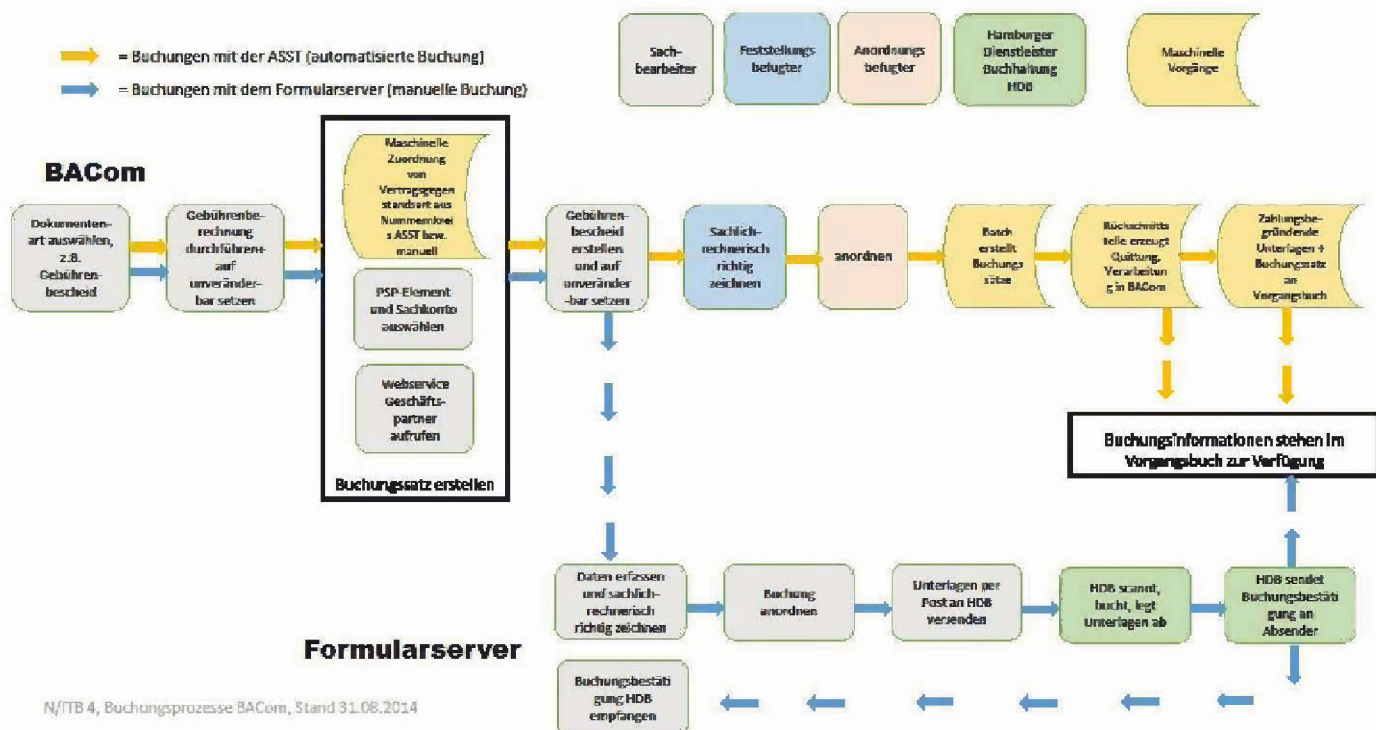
= Buchungen mit der ASST (automatisierte Buchung)

= Buchungen mit dem Formularserver (manuelle Buchung)

Sachbearbeiter

Feststellungsbefugter

Anordnungsbefugter

Hamburger Dienstleister Buchhaltung HDB

Maschinelle Vorgänge

BACom

Dokumentenart auswählen, z.B. Gebührenbescheid

Gebührenberechnung durchführen+ auf unveränderbar setzen

Maschinelle Zuordnung von Vertragsgegenstandsart aus Nummernkreis ASST bzw. manuell

PSP-Element und Sachkonto auswählen

Webservice Geschäftspartner aufrufen

Buchungssatz erstellen

Gebührenbescheid erstellen und auf unveränderbar setzen

Sachlich-rechnerisch richtig zeichnen

anordnen

Batch erstellt Buchungssätze

Rückschnittstelle erzeugt Quittung, Verarbeitung in BACom

Zahlungsbegründende Unterlagen + Buchungssatz an Vorgangsbuch

Buchungsinformationen stehen im Vorgangsbuch zur Verfügung

Daten erfassen und sachlich-rechnerisch richtig zeichnen

Buchung anordnen

Unterlagen per Post an HDB versenden

HDB scannt, bucht, legt Unterlagen ab

HDB sendet Buchungsbestätigung an Absender

Formularserver

Buchungsbestätigung HDB empfangen

N/ITB 4, Buchungsprozesse BACom, Stand 31.08.2014